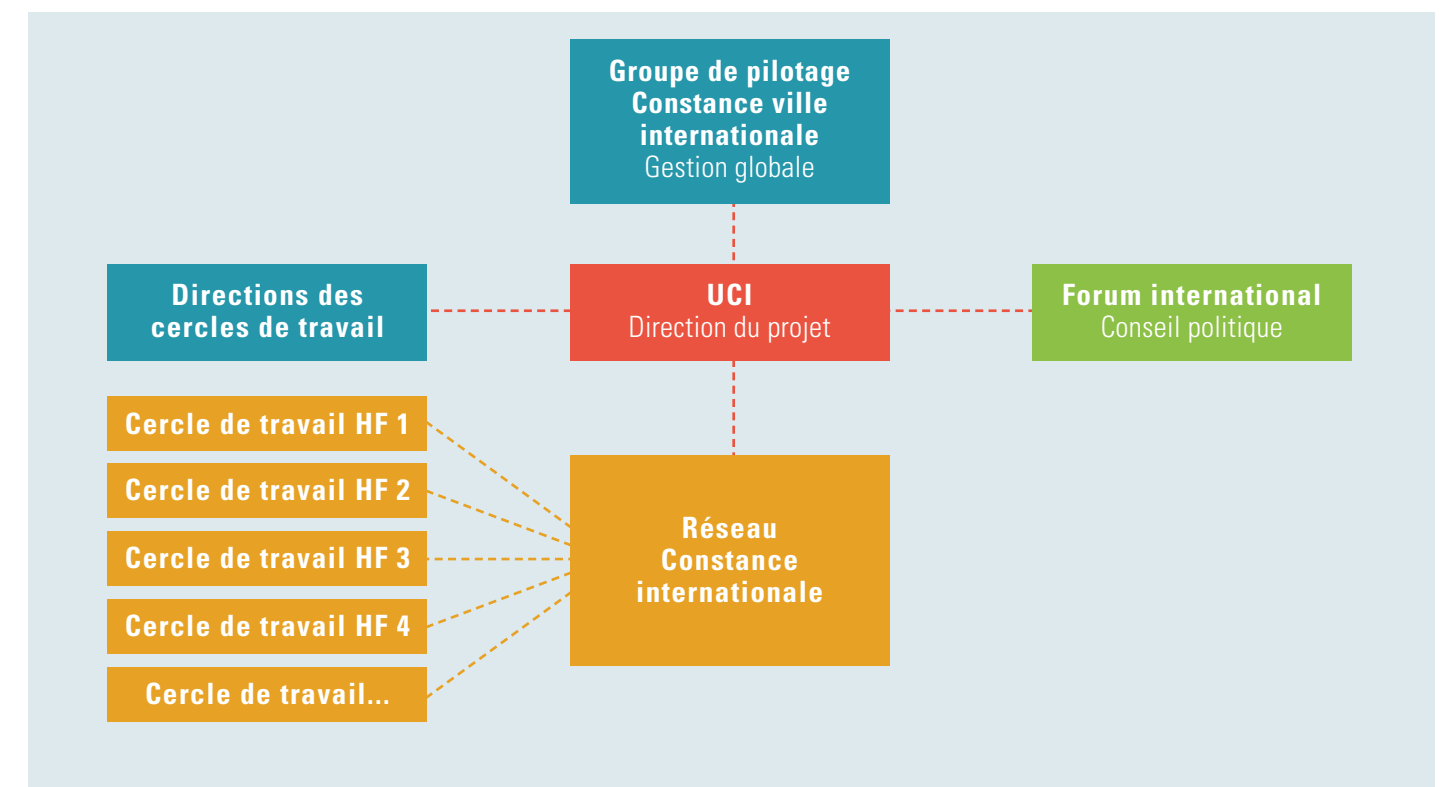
Groupe de pilotage
Constance ville internationale
Gestion globale

Directions des cercles de travail

UCI
Direction du projet

Forum international
Conseil politique

Cercle de travail HF 1

Cercle de travail HF 2

Cercle de travail HF 3

Cercle de travail HF 4

Cercle de travail...

Réseau
Constance internationale